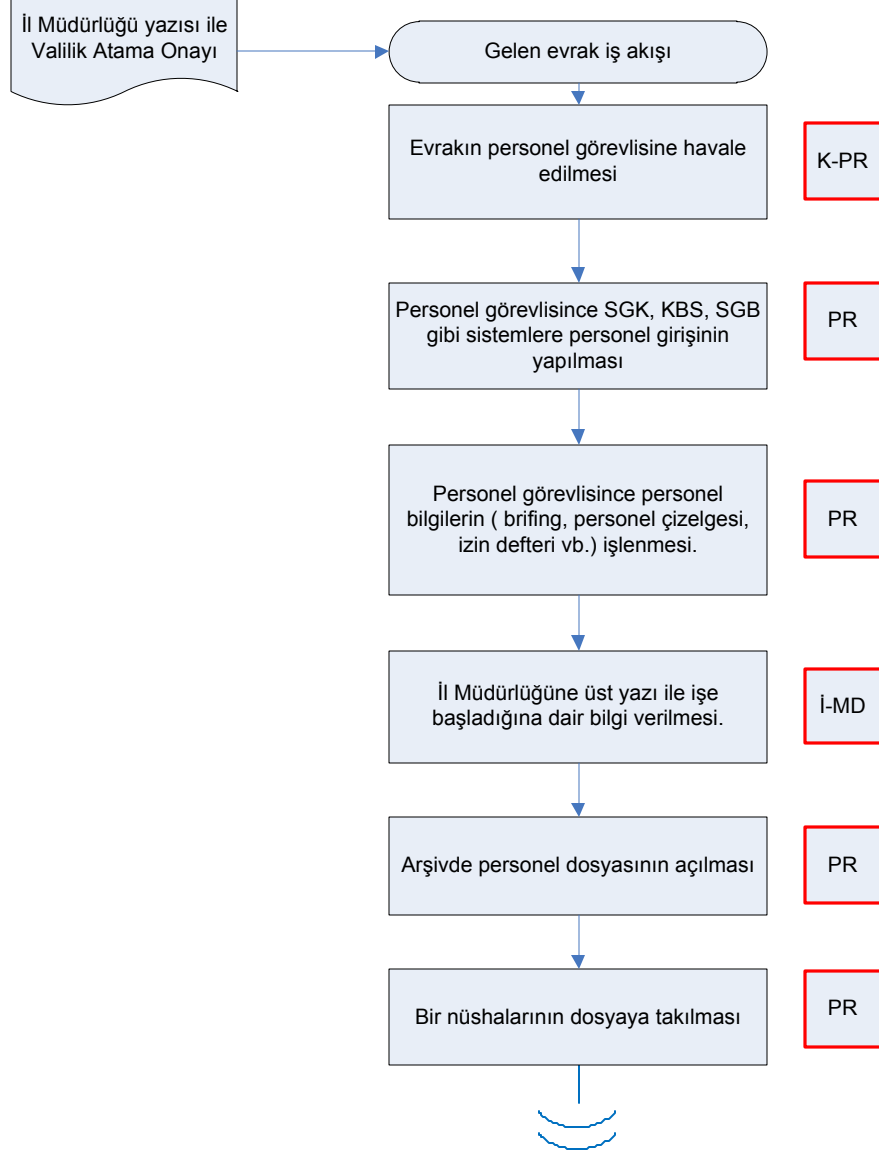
İl Müdürlüğü yazısı ile Valilik Atama Onayı

Gelen evrak iş akışı

Evrakın personel görevlisine havale edilmesi

K-PR

Personel görevlisince SGK, KBS, SGB gibi sistemlere personel girişinin yapılması

PR

Personel görevlisince personel bilgilerin ( brifing, personel çizelgesi, izin defteri vb.) işlenmesi.

PR

İl Müdürlüğüne üst yazı ile işe başladığına dair bilgi verilmesi.

İ-MD

Arşivde personel dosyasının açılması

PR

Bir nüshalarının dosyaya takılması

PR